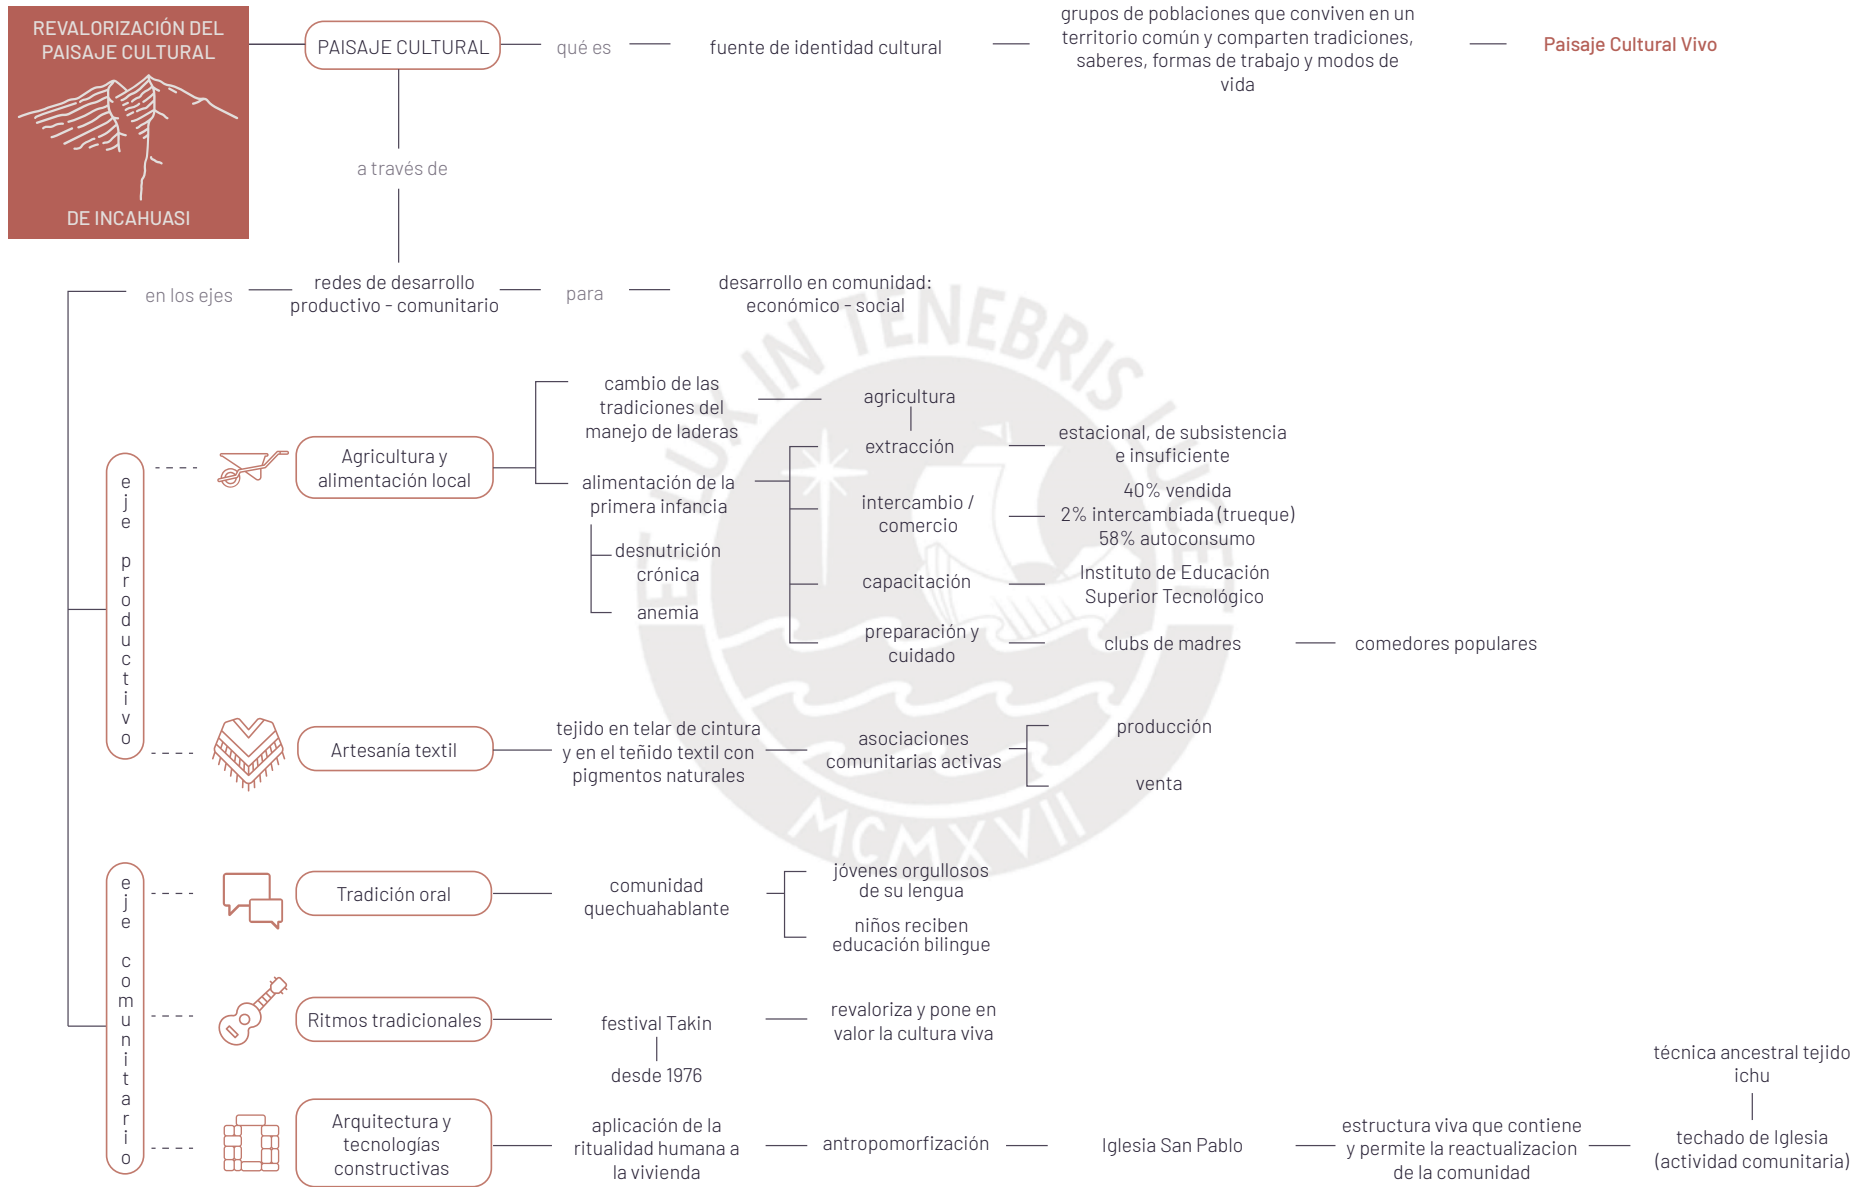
REVALORIZACIÓN DEL PAISAJE CULTURAL DE INCAHUASI

PAISAJE CULTURAL

qué es

fuente de identidad cultural

grupos de poblaciones que conviven en un territorio común y comparten tradiciones, saberes, formas de trabajo y modos de vida

Paisaje Cultural Vivo

a través de

en los ejes

redes de desarrollo productivo - comunitario

para

desarrollo en comunidad: económico - social

eje productivo

Agricultura y alimentación local

cambio de las tradiciones del manejo de laderas

agricultura

extracción

estacional, de subsistencia e insuficiente

alimentación de la primera infancia

intercambio / comercio

40% vendida
2% intercambiada (trueque)
58% autoconsumo

desnutrición crónica

anemia

capacitación

Instituto de Educación Superior Tecnológico

preparación y cuidado

clubs de madres

comedores populares

Artesanía textil

tejido en telar de cintura y en el teñido textil con pigmentos naturales

asociaciones comunitarias activas

producción

venta

eje comunitario

Tradición oral

comunidad quechuahablante

jóvenes orgullosos de su lengua

niños reciben educación bilingue

Ritmos tradicionales

festival Takin

desde 1976

revaloriza y pone en valor la cultura viva

Arquitectura y tecnologías constructivas

aplicación de la ritualidad humana a la vivienda

antropomorfización

Iglesia San Pablo

estructura viva que contiene y permite la reactualizacion de la comunidad

técnica ancestral tejido ichu

techado de Iglesia (actividad comunitaria)